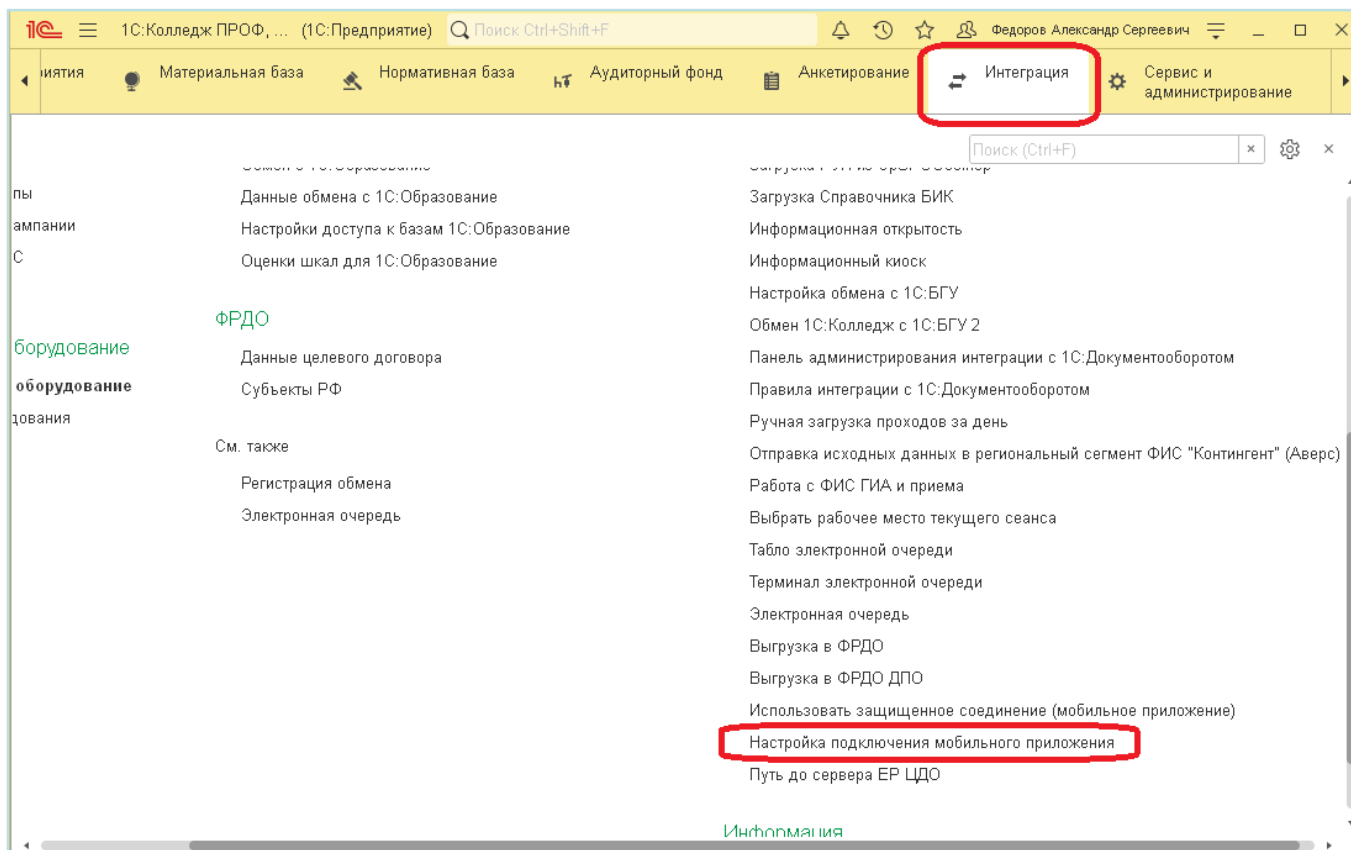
1С:Колледж ПРОФ, ... (1С:Предприятие) Поиск Ctrl+Shift+F Федоров Александр Сергеевич

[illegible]иятия Материальная база Нормативная база Аудиторный фонд Анкетирование Интеграция Сервис и администрирование

Поиск (Ctrl+F)

пы
ампании
С

борудование
оборудование
дования

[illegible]
Данные обмена с 1С:Образование
Настройки доступа к базам 1С:Образование
Оценки шкал для 1С:Образование

ФРДО
Данные целевого договора
Субъекты РФ

См. также
Регистрация обмена
Электронная очередь

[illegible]
Загрузка Справочника БИК
Информационная открытость
Информационный киоск
Настройка обмена с 1С:БГУ
Обмен 1С:Колледж с 1С:БГУ 2
Панель администрирования интеграции с 1С:Документооборотом
Правила интеграции с 1С:Документооборотом
Ручная загрузка проходов за день
Отправка исходных данных в региональный сегмент ФИС "Контингент" (Аверс)
Работа с ФИС ГИА и приема
Выбрать рабочее место текущего сеанса
Табло электронной очереди
Терминал электронной очереди
Электронная очередь
Выгрузка в ФРДО
Выгрузка в ФРДО ДПО
Использовать защищенное соединение (мобильное приложение)
Настройка подключения мобильного приложения
Путь до сервера ЕР ЦДО

Информация